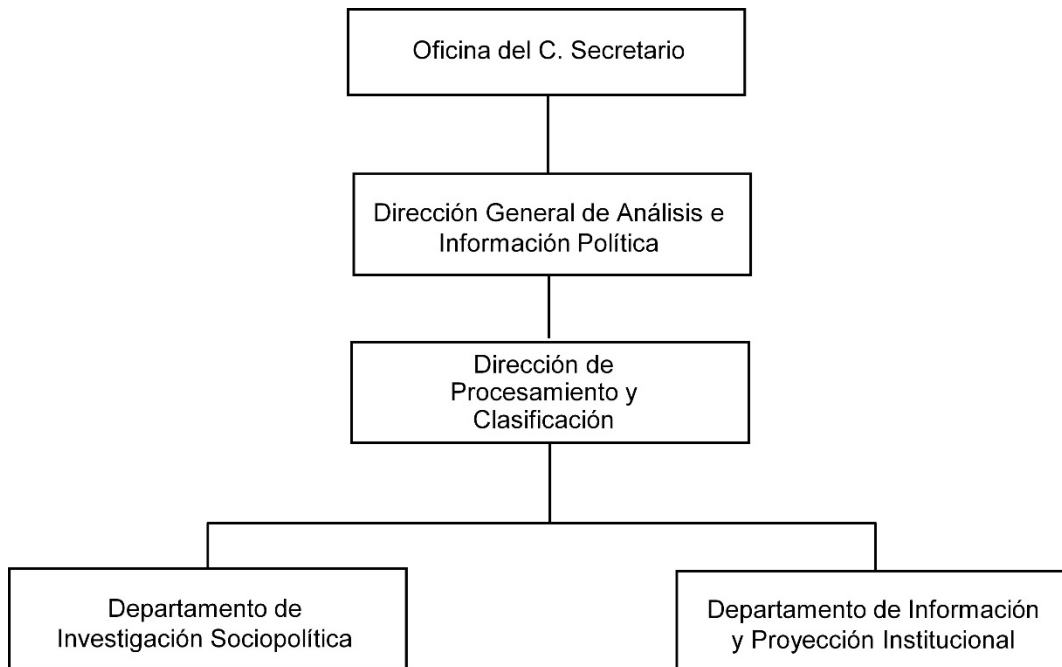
Oficina del C. Secretario

Dirección General de Análisis e Información Política

Dirección de Procesamiento y Clasificación

Departamento de Investigación Sociopolítica

Departamento de Información y Proyección Institucional